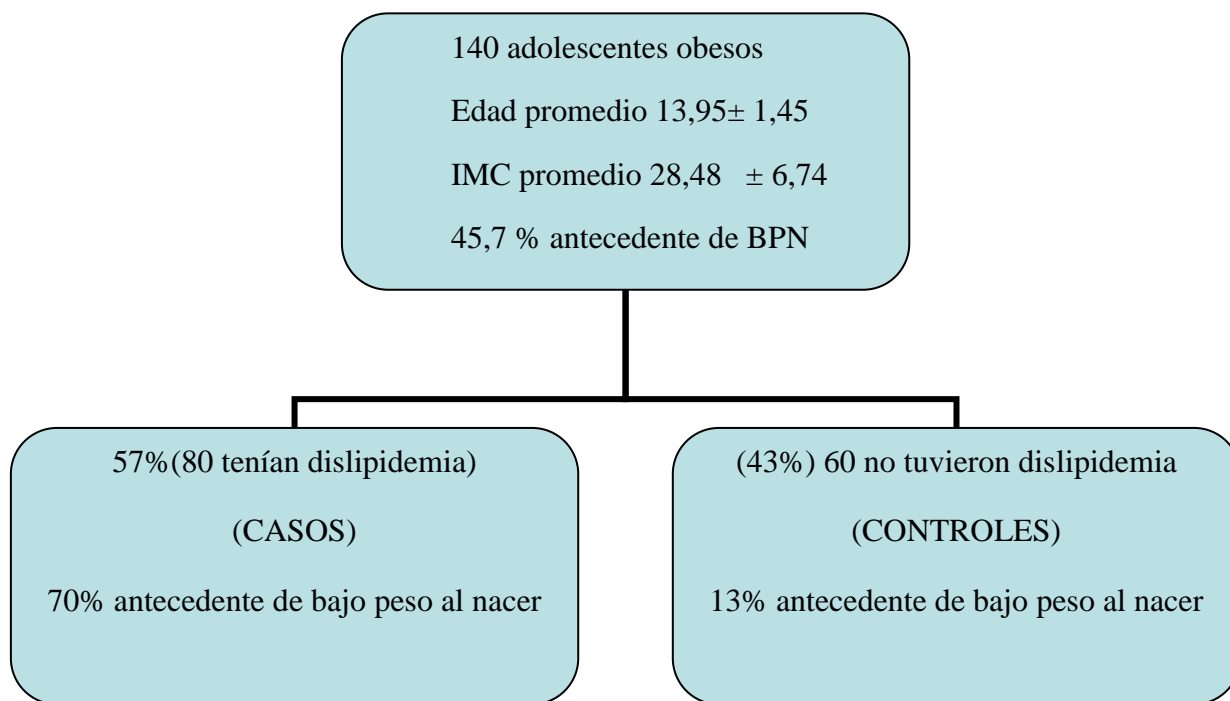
140 adolescentes obesos

Edad promedio 13,95$\pm$ 1,45

IMC promedio 28,48 $\pm$ 6,74

45,7 % antecedente de BPN

57%(80 tenían dislipidemia)

(CASOS)

70% antecedente de bajo peso al nacer

(43%) 60 no tuvieron dislipidemia

(CONTROLES)

13% antecedente de bajo peso al nacer